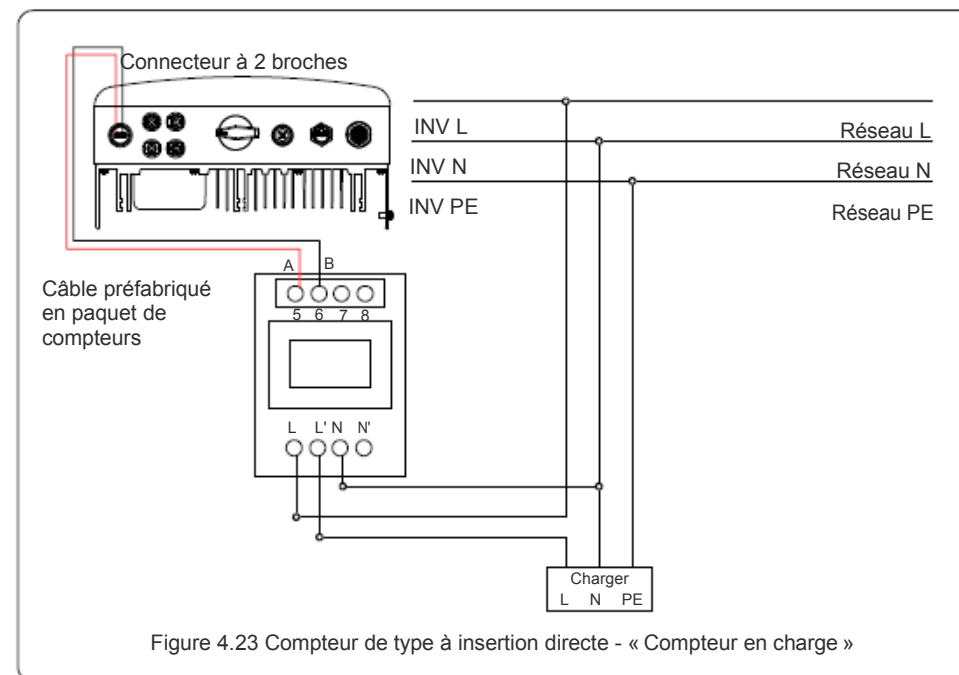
Connecteur à 2 broches

INV L

Réseau L

INV N

Réseau N

INV PE

Réseau PE

A B

Câble préfabriqué en paquet de compteurs

5 6 7 8

L L' N N'

Charger
L N PE

Figure 4.23 Compteur de type à insertion directe - « Compteur en charge »